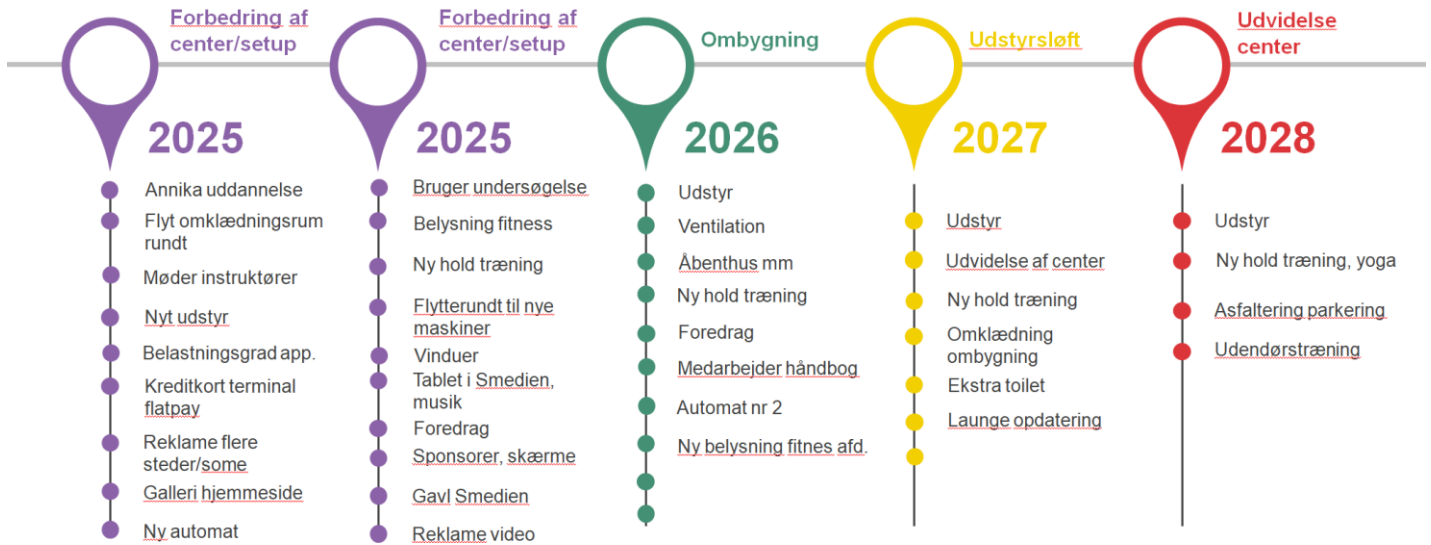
Forbedring af center/setup

2025

Annika uddannelse
Flyt omklædningsrum rundt
Møder instruktører
Nyt udstyr
Belastningsgrad app.
Kreditkort terminal flatpay
Reklame flere steder/some
Galleri hjemmeside
Ny automat

Forbedring af center/setup

2025

Bruger undersøgelse
Belysning fitness
Ny hold træning
Flytterundt til nye maskiner
Vinduer
Tablet i Smedien, musik
Foredrag
Sponsorer, skærme
Gavl Smedien
Reklame video

Ombygning

2026

Udstyr
Ventilation
Åbenthus mm
Ny hold træning
Foredrag
Medarbejder håndbog
Automat nr 2
Ny belysning fitnes afd.

Udstyrsløft

2027

Udstyr
Udvidelse af center
Ny hold træning
Omklædning ombygning
Ekstra toilet
Launge opdatering

Udvidelse center

2028

Udstyr
Ny hold træning, yoga
Asfaltering parkering
Udendørstræning